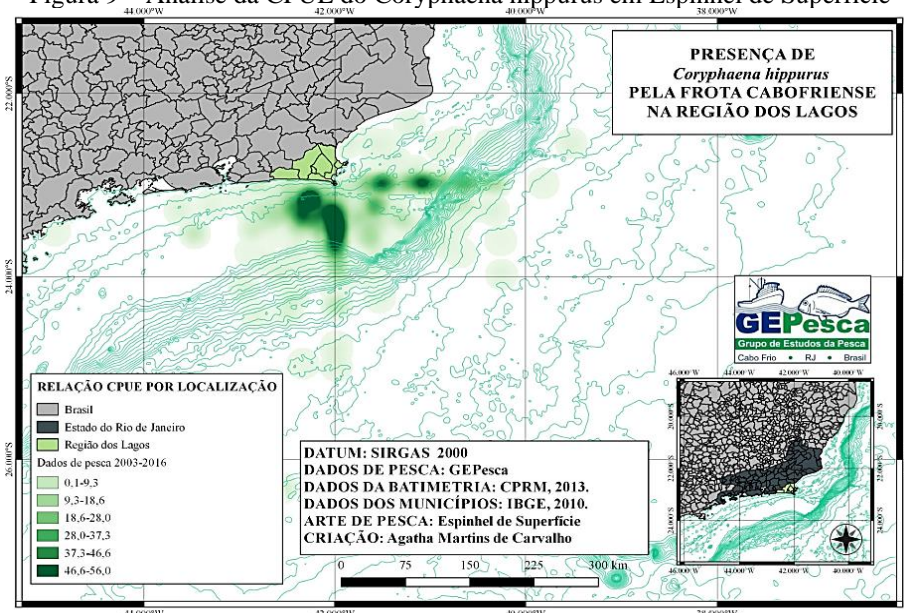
Figura 9 – Análise da CPUE do Coryphaena hippurus em Espinhel de Superfície

44.000°W 42.000°W 40.000°W 38.000°W

22.000°S

24.000°S

26.000°S

PRESENÇA DE
*Coryphaena hippurus*
PELA FROTA CABOFRIENSE
NA REGIÃO DOS LAGOS

GEPesca
Grupo de Estudos da Pesca
Cabo Frio • RJ • Brasil

RELAÇÃO CPUE POR LOCALIZAÇÃO
Brasil
Estado do Rio de Janeiro
Região dos Lagos
Dados de pesca 2003-2016
0,1-9,3
9,3-18,6
18,6-28,0
28,0-37,3
37,3-46,6
46,6-56,0

DATUM: SIRGAS 2000
DADOS DE PESCA: GEPesca
DADOS DA BATIMETRIA: CPRM, 2013.
DADOS DOS MUNICÍPIOS: IBGE, 2010.
ARTE DE PESCA: Espinhel de Superfície
CRIAÇÃO: Agatha Martins de Carvalho

0 75 150 225 300 km

46.000°W 44.000°W 42.000°W 40.000°W
20.000°S
22.000°S
24.000°S

44.000°W 42.000°W 40.000°W 38.000°W